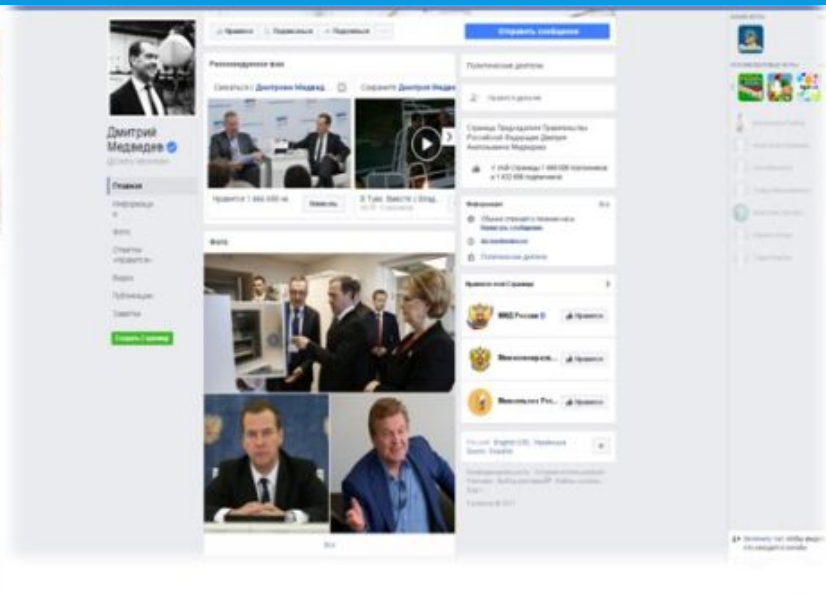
Нравится Подписаться Поделиться

Отправить сообщение

Дмитрий Медведев

Главная
Информация
Фото
Отзывы «Нравится»
Видео
Публикации
Заметки

Создать Страницу

Рекомендуемые фото

Связаться с Дмитрием Медвед...
Сохраните Дмитрия Медвед...

Нравится 1 466 698 че...

Нравится

Фото

Все

Политический деятель

Страница Председателя Правительства Российской Федерации Дмитрия Анатольевича Медведева

Информация

Написать сообщение

Политический деятель

Нравится этой Странице

МИД России

Нравится

Нравится

Нравится

Русский · English (US) · Español

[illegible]